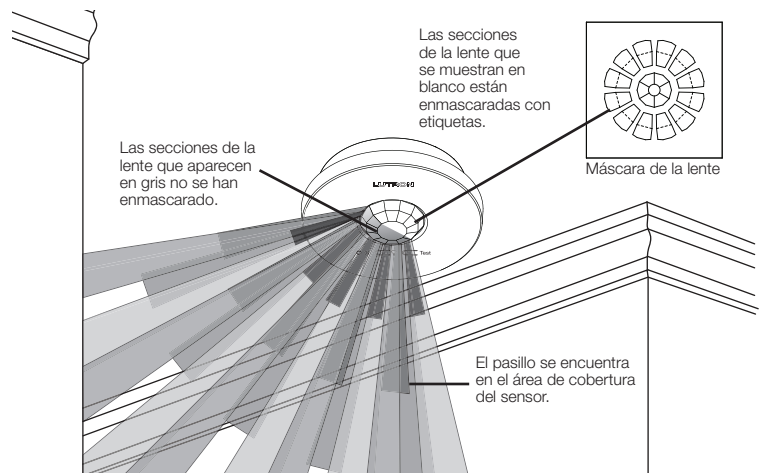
Las secciones de la lente que se muestran en blanco están enmascaradas con etiquetas.

Máscara de la lente

Las secciones de la lente que aparecen en gris no se han enmascarado.

LUTRON

Test

El pasillo se encuentra en el área de cobertura del sensor.